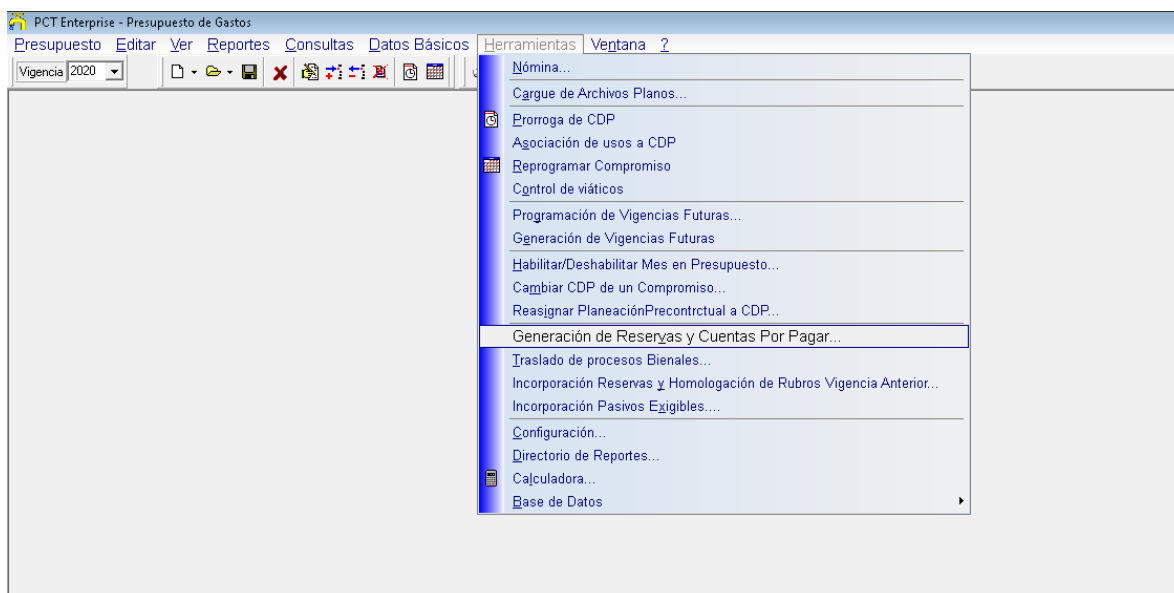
PCT Enterprise - Presupuesto de Gastos

Presupuesto Editar Ver Reportes Consultas Datos Básicos Herramientas Ventana ?

Vigencia 2020

Nómina...
Cargue de Archivos Planos...
Prorroga de CDP
Asociación de usos a CDP
Reprogramar Compromiso
Control de viáticos
Programación de Vigencias Futuras...
Generación de Vigencias Futuras
Habilitar/Deshabilitar Mes en Presupuesto...
Cambiar CDP de un Compromiso...
Reasignar PlaneaciónPrecontrctual a CDP...
Generación de Reservas y Cuentas Por Pagar...
Traslado de procesos Bienales...
Incorporación Reservas y Homologación de Rubros Vigencia Anterior...
Incorporación Pasivos Exigibles....
Configuración...
Directorio de Reportes...
Calculadora...
Base de Datos